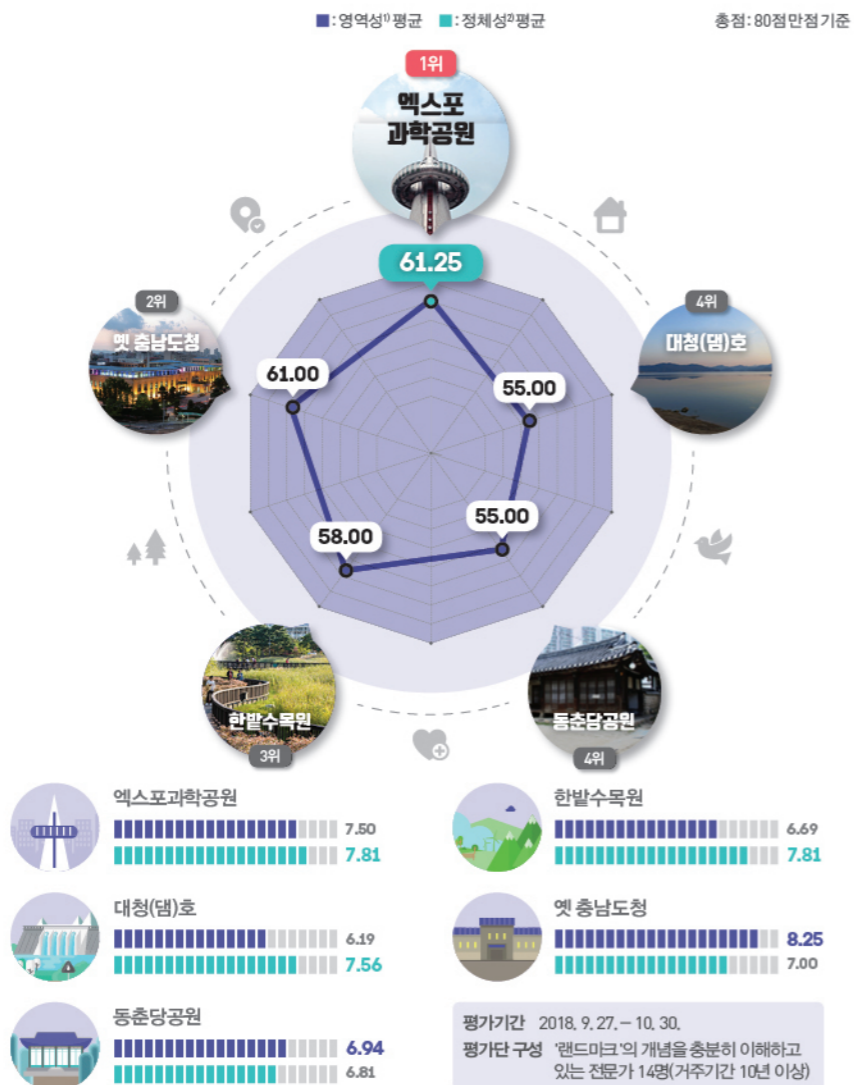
■: 영역성$^{1)}$ 평균 ■: 정체성$^{2)}$ 평균

총점: 80점 만점 기준

1위
엑스포 과학공원

61.25

2위
옛 충남도청

4위
대청(댐)호

61.00

55.00

58.00

55.00

한밭수목원
3위

동춘당공원
4위

엑스포과학공원
7.50
7.81

한밭수목원
6.69
7.81

대청(댐)호
6.19
7.56

옛 충남도청
8.25
7.00

동춘당공원
6.94
6.81

평가기간 2018. 9. 27. – 10. 30.
평가단 구성 '랜드마크'의 개념을 충분히 이해하고 있는 전문가 14명(거주기간 10년 이상)